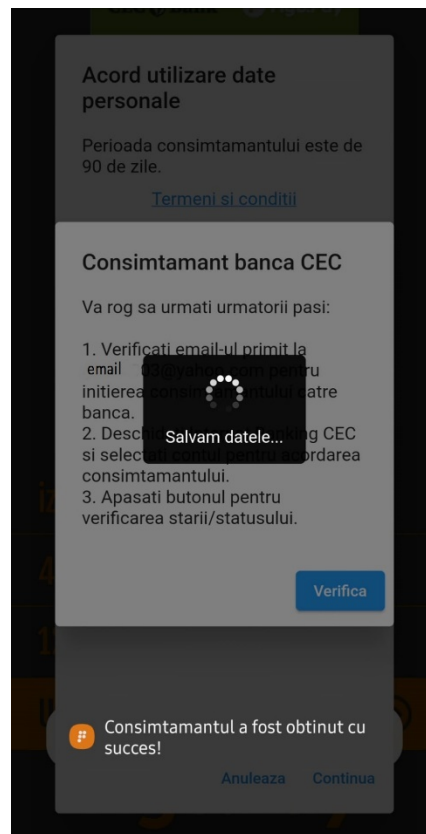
Acord utilizare date personale

Perioada consimtamantului este de 90 de zile.

Termeni si conditii

Consimtamant banca CEC

Va rog sa urmati urmatorii pasi:

1. Verificati email-ul primit la email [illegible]@yahoo.com pentru initierea consim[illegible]ntului catre banca.
2. Deschid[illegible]king CEC si selectati contul pentru acordarea consimtamantului.
3. Apasati butonul pentru verificarea starii/statusului.

Salvam datele...

Verifica

Consimtamantul a fost obtinut cu succes!

Anuleaza Continua